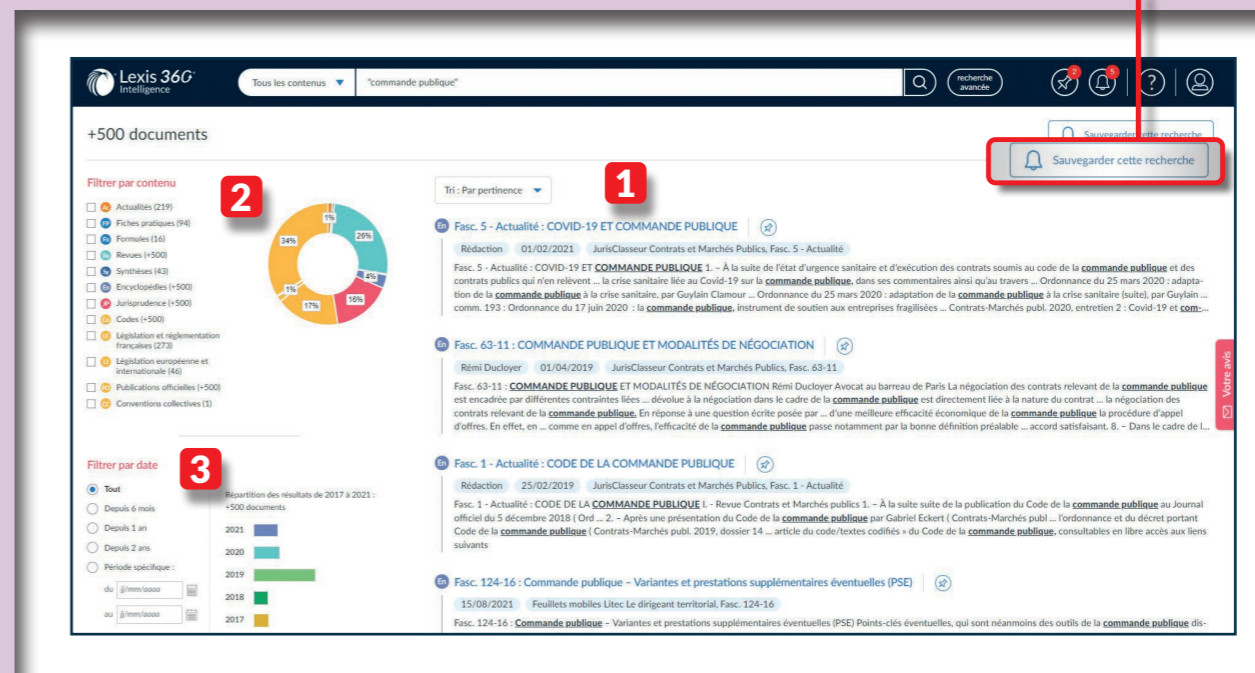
Lexis 360 Intelligence

Tous les contenus ▼ "commande publique"

recherche avancée

2 5 ?

+500 documents

Sauvegarder cette recherche

Sauvegarder cette recherche

Filtrer par contenu

2

Actualités (219)
Fiches pratiques (94)
Formules (16)
Revues (+500)
Synthèses (43)
Encyclopédies (+500)
Jurisprudence (+500)
Codes (+500)
Législation et réglementation françaises (273)
Législation européenne et internationale (46)
Publications officielles (+500)
Conventions collectives (1)

1%
26%
34%
4%
1%
16%
17%

Tri : Par pertinence ▼

1

Fasc. 5 - Actualité : COVID-19 ET COMMANDE PUBLIQUE

Rédaction 01/02/2021 JurisClasseur Contrats et Marchés Publics, Fasc. 5 - Actualité

Fasc. 5 - Actualité : COVID-19 ET COMMANDE PUBLIQUE 1. – À la suite de l'état d'urgence sanitaire et d'exécution des contrats soumis au code de la commande publique et des contrats publics qui n'en relèvent ... la crise sanitaire liée au Covid-19 sur la commande publique, dans ses commentaires ainsi qu'au travers ... Ordonnance du 25 mars 2020 : adaptation de la commande publique à la crise sanitaire, par Guylain Clamour ... Ordonnance du 25 mars 2020 : adaptation de la commande publique à la crise sanitaire (suite), par Guylain ... comm. 193 : Ordonnance du 17 juin 2020 : la commande publique, instrument de soutien aux entreprises fragilisées ... Contrats-Marchés publ. 2020, entretien 2 : Covid-19 et com-...

Fasc. 63-11 : COMMANDE PUBLIQUE ET MODALITÉS DE NÉGOCIATION

Rémi Ducloyer 01/04/2019 JurisClasseur Contrats et Marchés Publics, Fasc. 63-11

Fasc. 63-11 : COMMANDE PUBLIQUE ET MODALITÉS DE NÉGOCIATION Rémi Ducloyer Avocat au barreau de Paris La négociation des contrats relevant de la commande publique est encadrée par différentes contraintes liées ... dévolue à la négociation dans le cadre de la commande publique est directement liée à la nature du contrat ... la négociation des contrats relevant de la commande publique. En réponse à une question écrite posée par ... d'une meilleure efficacité économique de la commande publique la procédure d'appel d'offres. En effet, en ... comme en appel d'offres, l'efficacité de la commande publique passe notamment par la bonne définition préalable ... accord satisfaisant. 8. – Dans le cadre de l...

Votre avis

Filtrer par date

3

Tout
Depuis 6 mois
Depuis 1 an
Depuis 2 ans
Période spécifique :
du jj/mm/aaaa
au jj/mm/aaaa

Répartition des résultats de 2017 à 2021 : +500 documents

2021
2020
2019
2018
2017

Fasc. 1 - Actualité : CODE DE LA COMMANDE PUBLIQUE

Rédaction 25/02/2019 JurisClasseur Contrats et Marchés Publics, Fasc. 1 - Actualité

Fasc. 1 - Actualité : CODE DE LA COMMANDE PUBLIQUE I. - Revue Contrats et Marchés publics 1. – À la suite suite de la publication du Code de la commande publique au Journal officiel du 5 décembre 2018 ( Ord ... 2. – Après une présentation du Code de la commande publique par Gabriel Eckert ( Contrats-Marchés publ ... l'ordonnance et du décret portant Code de la commande publique ( Contrats-Marchés publ. 2019, dossier 14 ... article du code/textes codifiés » du Code de la commande publique, consultables en libre accès aux liens suivants

Fasc. 124-16 : Commande publique – Variantes et prestations supplémentaires éventuelles (PSE)

15/08/2021 Feuillets mobiles Litec Le dirigeant territorial, Fasc. 124-16

Fasc. 124-16 : Commande publique – Variantes et prestations supplémentaires éventuelles (PSE) Points-clés éventuelles, qui sont néanmoins des outils de la commande publique dis-